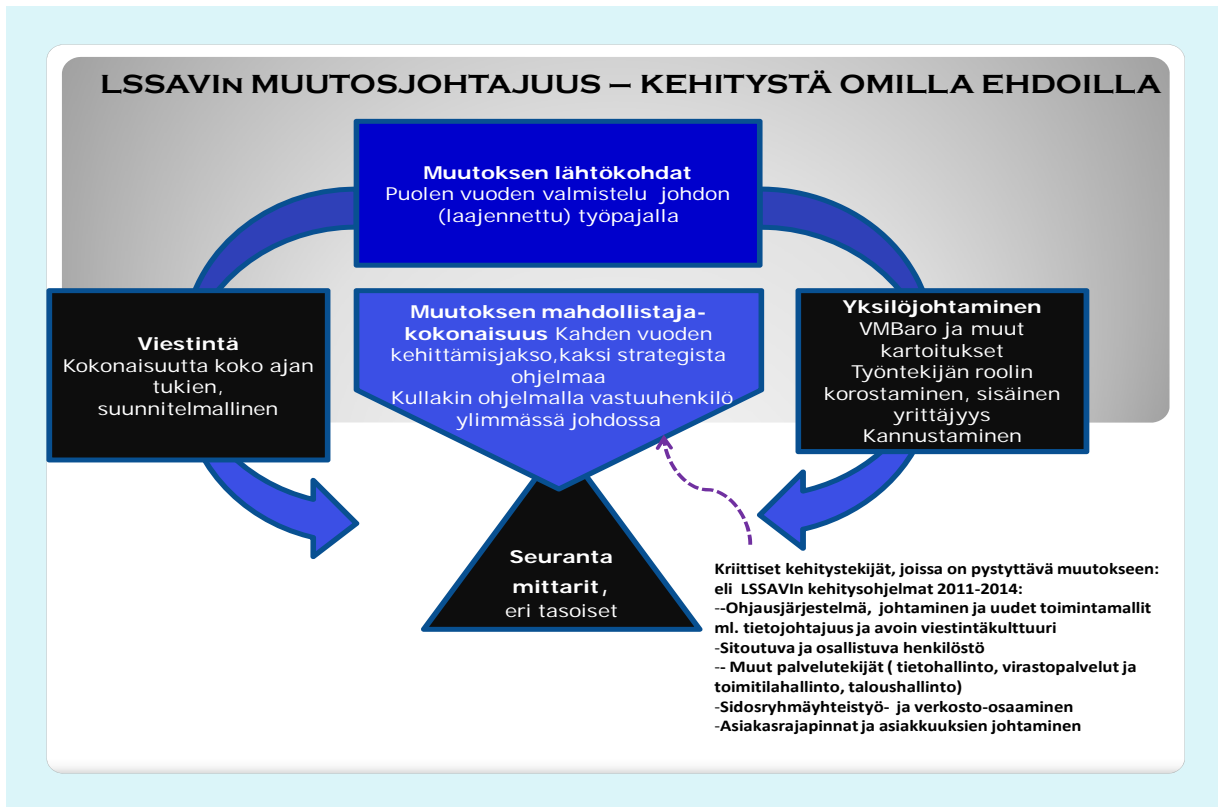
LSSAVIn MUUTOSJOHTAJUUS – KEHITYSTÄ OMILLA EHDOILLA

Muutoksen lähtökohdat
Puolen vuoden valmistelu johdon (laajennettu) työpajalla

Viestintä
Kokonaisuutta koko ajan tukien, suunnitelmallinen

Muutoksen mahdollistaja-kokonaisuus Kahden vuoden kehittämisjakso,kaksi strategista ohjelmaa
Kullakin ohjelmalla vastuuhenkilö ylimmässä johdossa

Yksilöjohtaminen
VMBaro ja muut kartoitukset
Työntekijän roolin korostaminen, sisäinen yrittäjyys
Kannustaminen

Seuranta mittarit, eri tasoiset

Kriittiset kehitystekijät, joissa on pystyttävä muutokseen: eli LSSAVIn kehitysohjelmat 2011-2014:
--Ohjausjärjestelmä, johtaminen ja uudet toimintamallit ml. tietojohtajuus ja avoin viestintäkulttuuri
-Sitoutuva ja osallistuva henkilöstö
-- Muut palvelutekijät ( tietohallinto, virastopalvelut ja toimitilahallinto, taloushallinto)
-Sidosryhmäyhteistyö- ja verkosto-osaaminen
-Asiakasrajapinnat ja asiakkuuksien johtaminen